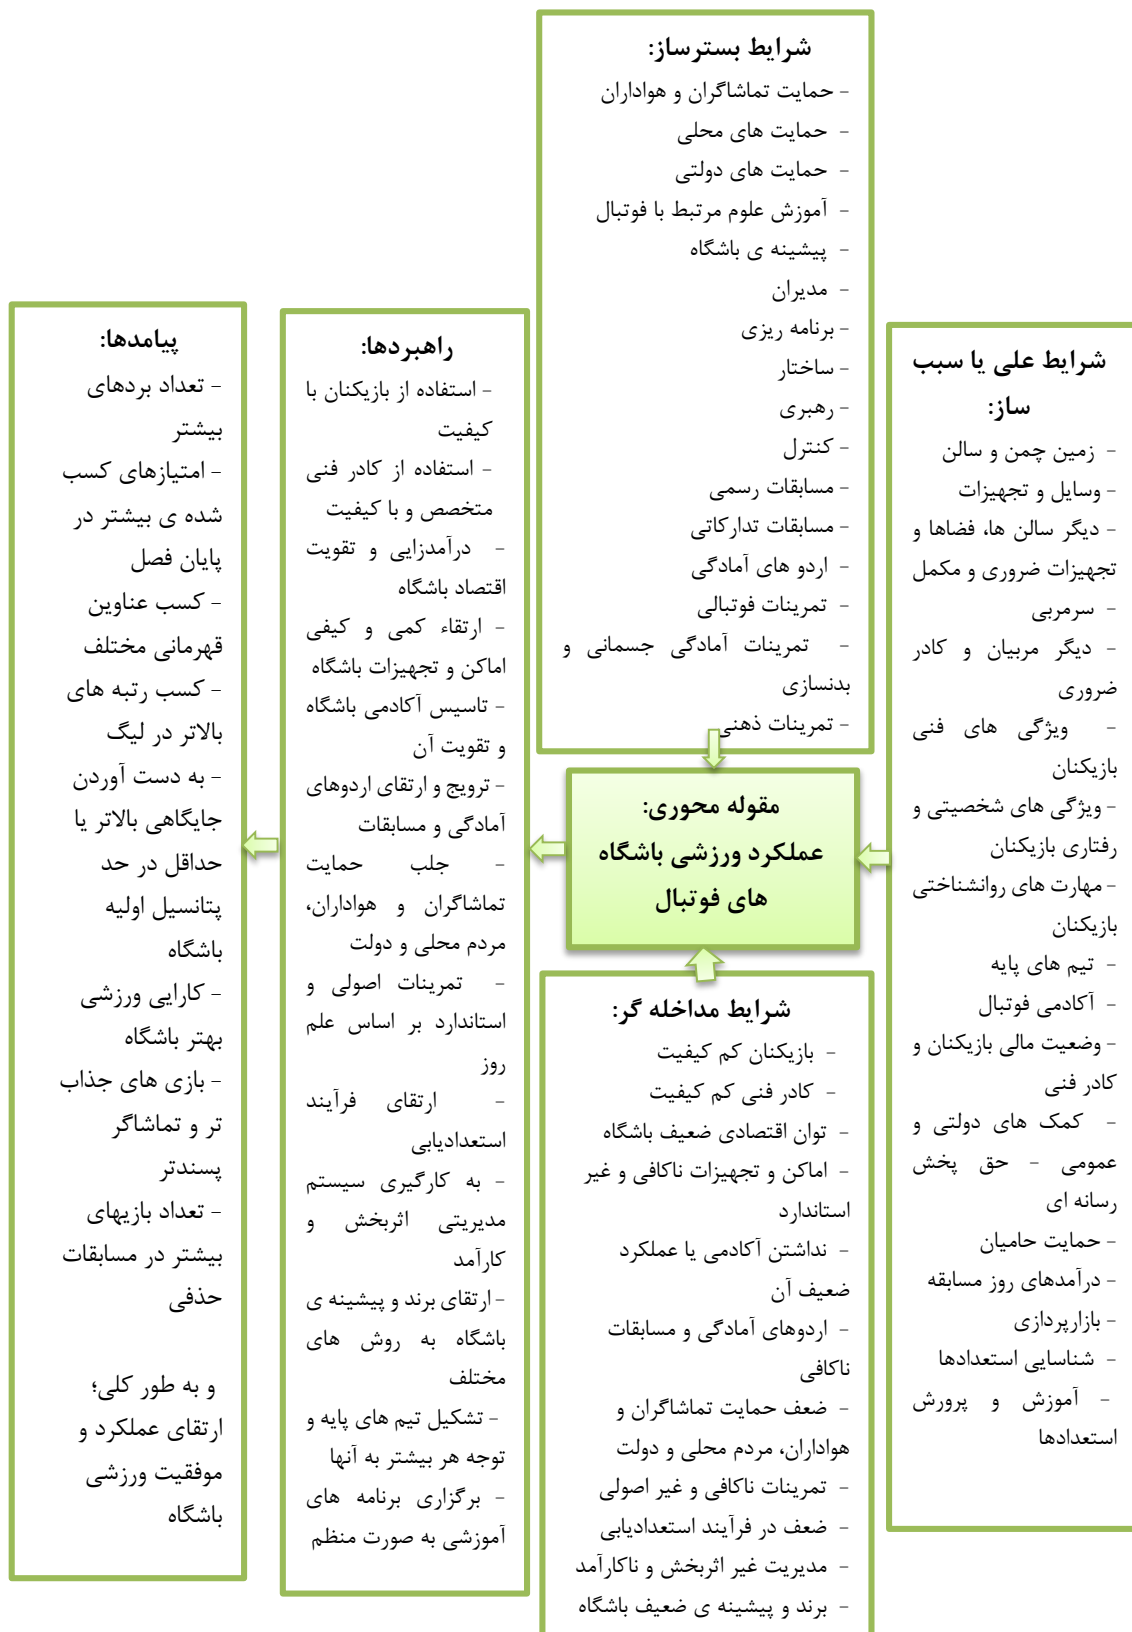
شرایط بسترساز:
- حمایت تماشاگران و هواداران
- حمایت های محلی
- حمایت های دولتی
- آموزش علوم مرتبط با فوتبال
- پیشینه ی باشگاه
- مدیران
- برنامه ریزی
- ساختار
- رهبری
- کنترل
- مسابقات رسمی
- مسابقات تدارکاتی
- اردو های آمادگی
- تمرینات فوتبالی
- تمرینات آمادگی جسمانی و بدنسازی
- تمرینات ذهنی

شرایط علی یا سبب ساز:
- زمین چمن و سالن
- وسایل و تجهیزات
- دیگر سالن ها، فضاها و تجهیزات ضروری و مکمل
- سرمربی
- دیگر مربیان و کادر ضروری
- ویژگی های فنی بازیکنان
- ویژگی های شخصیتی و رفتاری بازیکنان
- مهارت های روانشناختی بازیکنان
- تیم های پایه
- آکادمی فوتبال
- وضعیت مالی بازیکنان و کادر فنی
- کمک های دولتی و عمومی - حق پخش رسانه ای
- حمایت حامیان
- درآمدهای روز مسابقه
- بازارپردازی
- شناسایی استعدادها
- آموزش و پرورش استعدادها

مقوله محوری:
عملکرد ورزشی باشگاه های فوتبال

راهبردها:
- استفاده از بازیکنان با کیفیت
- استفاده از کادر فنی متخصص و با کیفیت
- درآمدزایی و تقویت اقتصاد باشگاه
- ارتقاء کمی و کیفی اماکن و تجهیزات باشگاه
- تاسیس آکادمی باشگاه و تقویت آن
- ترویج و ارتقای اردوهای آمادگی و مسابقات
- جلب حمایت تماشاگران و هواداران، مردم محلی و دولت
- تمرینات اصولی و استاندارد بر اساس علم روز
- ارتقای فرآیند استعدادیابی
- به کارگیری سیستم مدیریتی اثربخش و کارآمد
- ارتقای برند و پیشینه ی باشگاه به روش های مختلف
- تشکیل تیم های پایه و توجه هر بیشتر به آنها
- برگزاری برنامه های آموزشی به صورت منظم

پیامدها:
- تعداد بردهای بیشتر
- امتیازهای کسب شده ی بیشتر در پایان فصل
- کسب عناوین قهرمانی مختلف
- کسب رتبه های بالاتر در لیگ
- به دست آوردن جایگاهی بالاتر یا حداقل در حد پتانسیل اولیه باشگاه
- کارایی ورزشی بهتر باشگاه
- بازی های جذاب تر و تماشاگر پسندتر
- تعداد بازیهای بیشتر در مسابقات حذفی

و به طور کلی؛ ارتقای عملکرد و موفقیت ورزشی باشگاه

شرایط مداخله گر:
- بازیکنان کم کیفیت
- کادر فنی کم کیفیت
- توان اقتصادی ضعیف باشگاه
- اماکن و تجهیزات ناکافی و غیر استاندارد
- نداشتن آکادمی یا عملکرد ضعیف آن
- اردوهای آمادگی و مسابقات ناکافی
- ضعف حمایت تماشاگران و هواداران، مردم محلی و دولت
- تمرینات ناکافی و غیر اصولی
- ضعف در فرآیند استعدادیابی
- مدیریت غیر اثربخش و ناکارآمد
- برند و پیشینه ی ضعیف باشگاه